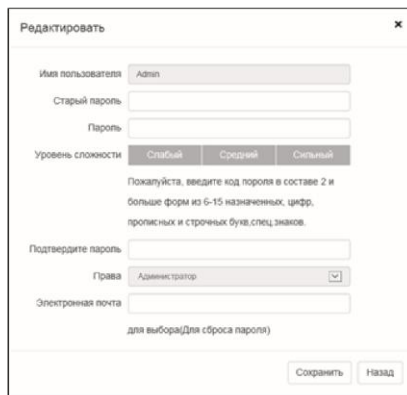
Редактировать

×

Имя пользователя Admin

Старый пароль

Пароль

Уровень сложности Слабый Средний Сильный

Пожалуйста, введите код пороля в составе 2 и больше форм из 6-15 назначенных, цифр, прописных и строчных букв,спец.знаков.

Подтвердите пароль

Права Администратор

Электронная почта

для выбора(Для сброса пароля)

Сохранить Назад